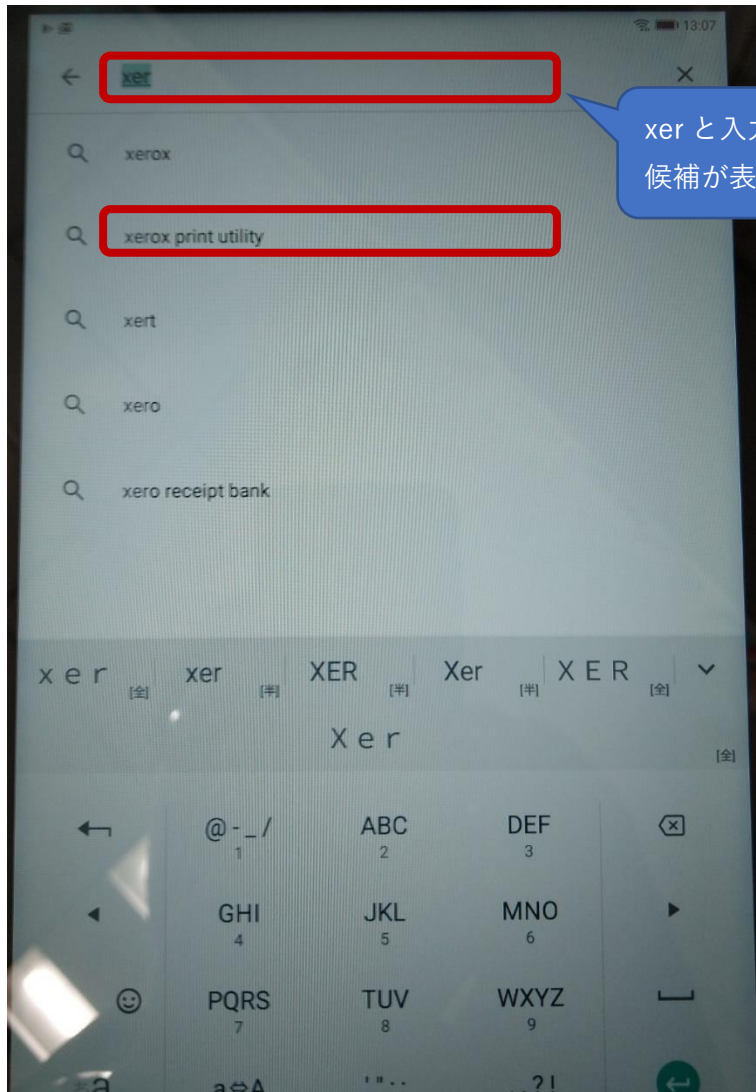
13:07

xer

xerox

xerox print utility

xert

xero

xero receipt bank

xer と入
候補が表

ｘｅｒ [全] xer [半] XER [半] Xer [半] ＸＥＲ [全]

Ｘｅｒ [全]

@-_/
1

ABC
2

DEF
3

GHI
4

JKL
5

MNO
6

PQRS
7

TUV
8

WXYZ
9

a⇔A